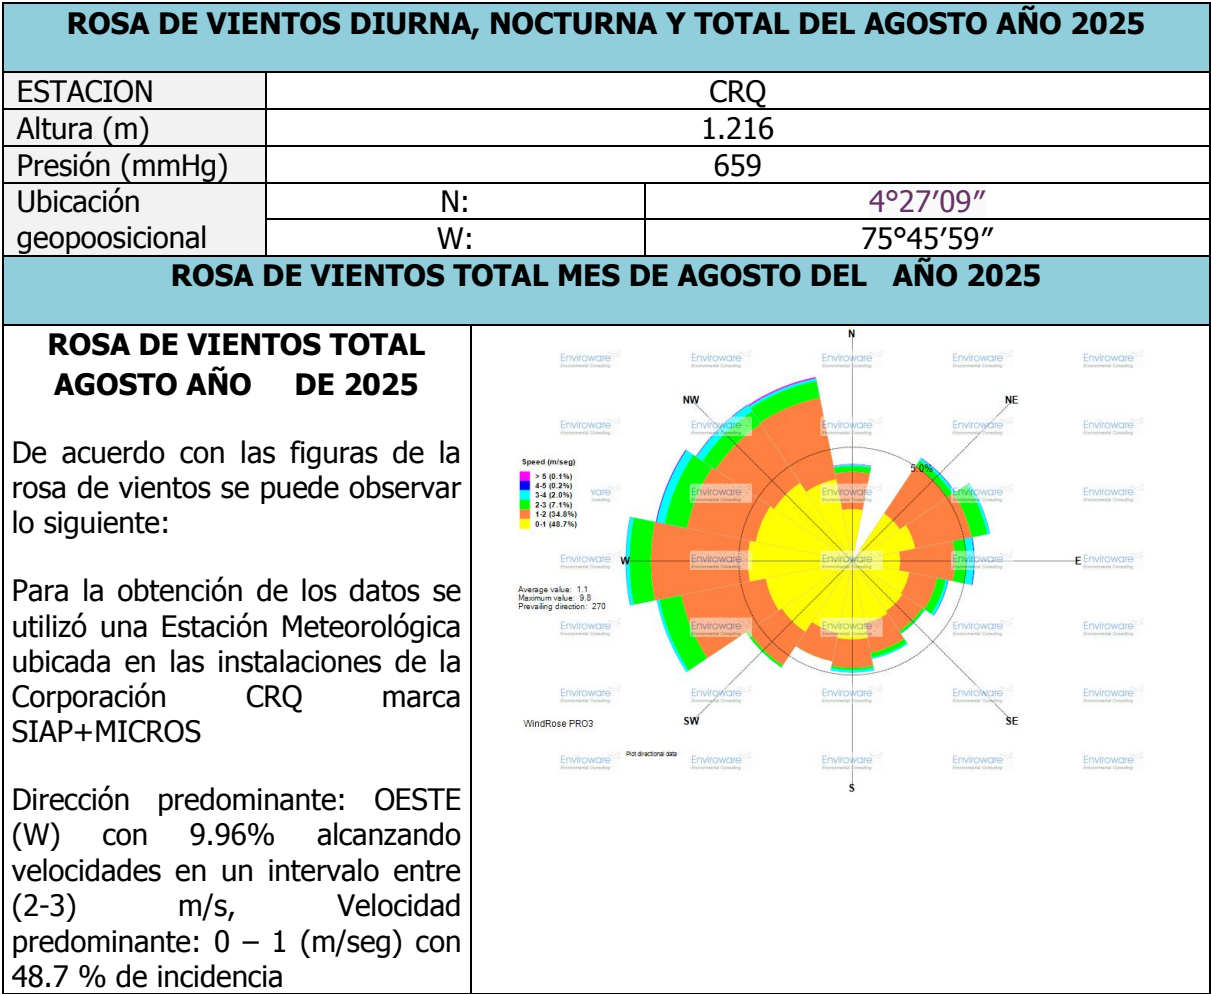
ROSA DE VIENTOS DIURNA, NOCTURNA Y TOTAL DEL AGOSTO AÑO 2025

| ESTACION | CRQ | |
|---|---|---|
| Altura (m) | 1.216 | |
| Presión (mmHg) | 659 | |
| Ubicación geopoosicional | N: | 4°27’09” |
| | W: | 75°45’59” |

ROSA DE VIENTOS TOTAL MES DE AGOSTO DEL AÑO 2025

ROSA DE VIENTOS TOTAL AGOSTO AÑO DE 2025

De acuerdo con las figuras de la rosa de vientos se puede observar lo siguiente:

Para la obtención de los datos se utilizó una Estación Meteorológica ubicada en las instalaciones de la Corporación CRQ marca SIAP+MICROS

Dirección predominante: OESTE (W) con 9.96% alcanzando velocidades en un intervalo entre (2-3) m/s, Velocidad predominante: 0 – 1 (m/seg) con 48.7 % de incidencia

N
NW
NE
W
E
SW
SE
S
5.0%
Speed (m/seg)
> 5 (0.1%)
4-5 (0.2%)
3-4 (2.0%)
2-3 (7.1%)
1-2 (34.8%)
0-1 (48.7%)
Average value: 1.1
Maximum value: 9.8
Prevailing direction: 270
WindRose PRO3
Plot directional data
Enviroware